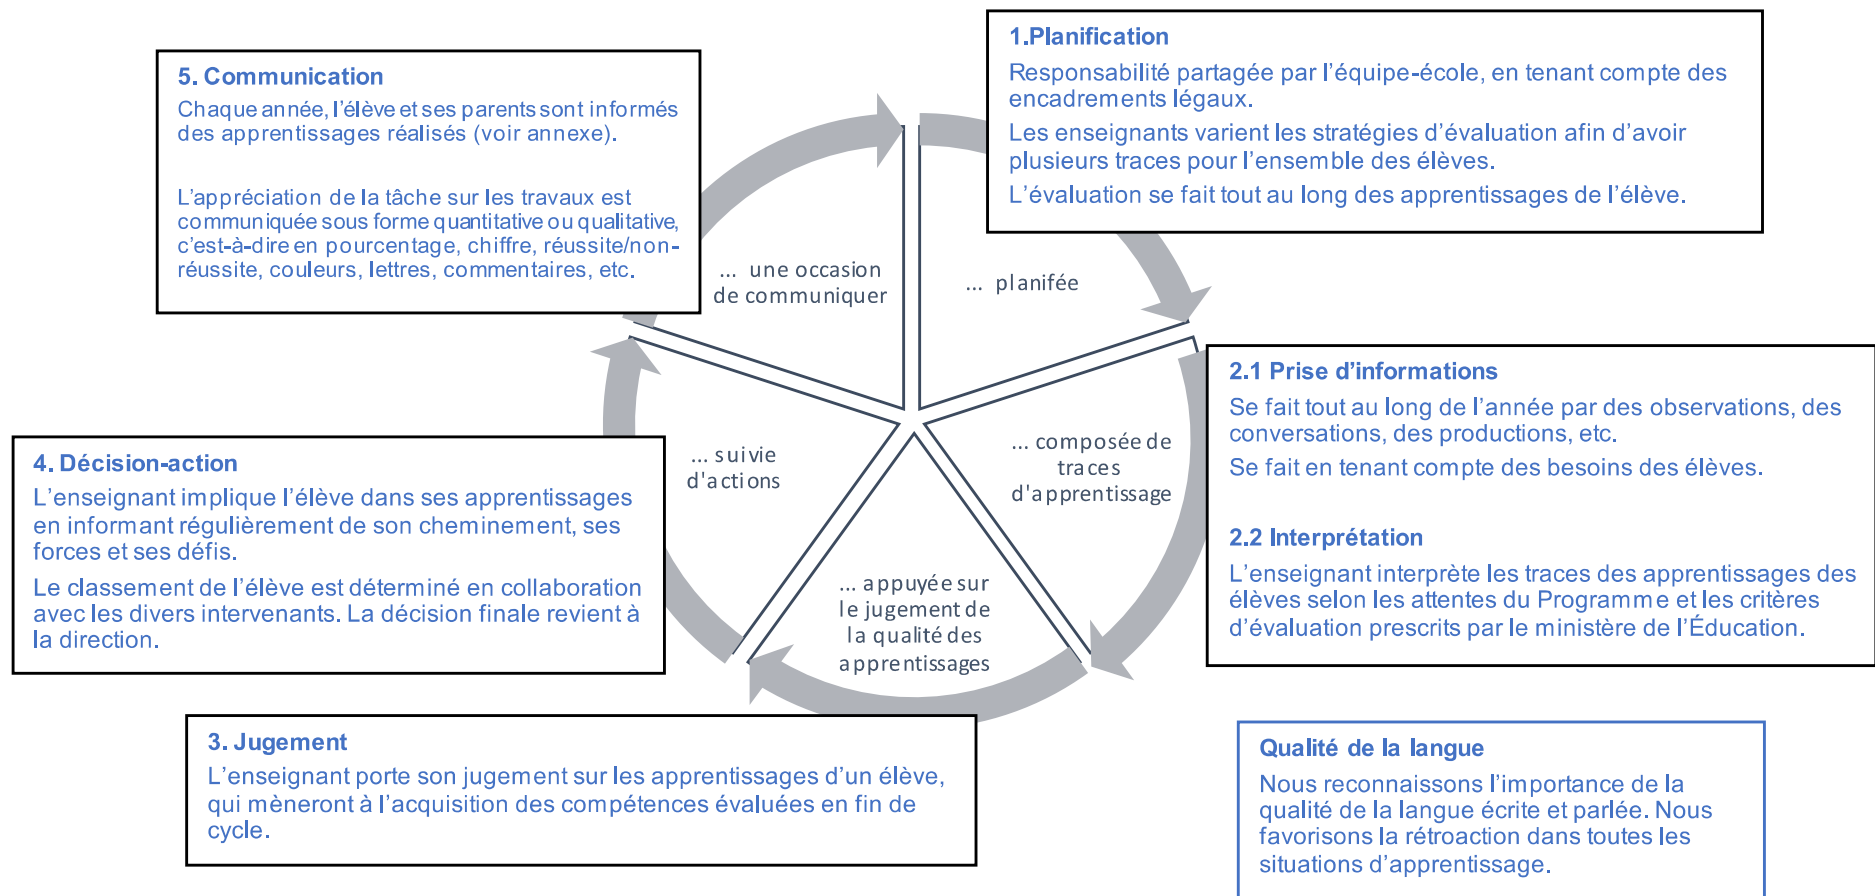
1.Planification
Responsabilité partagée par l'équipe-école, en tenant compte des encadrements légaux.
Les enseignants varient les stratégies d'évaluation afin d'avoir plusieurs traces pour l'ensemble des élèves.
L'évaluation se fait tout au long des apprentissages de l'élève.

5. Communication
Chaque année, l'élève et ses parents sont informés des apprentissages réalisés (voir annexe).

L'appréciation de la tâche sur les travaux est communiquée sous forme quantitative ou qualitative, c'est-à-dire en pourcentage, chiffre, réussite/non-réussite, couleurs, lettres, commentaires, etc.

... une occasion de communiquer

... planifée

... suivie d'actions

... composée de traces d'apprentissage

... appuyée sur le jugement de la qualité des apprentissages

2.1 Prise d'informations
Se fait tout au long de l'année par des observations, des conversations, des productions, etc.
Se fait en tenant compte des besoins des élèves.

2.2 Interprétation
L'enseignant interprète les traces des apprentissages des élèves selon les attentes du Programme et les critères d'évaluation prescrits par le ministère de l'Éducation.

4. Décision-action
L'enseignant implique l'élève dans ses apprentissages en informant régulièrement de son cheminement, ses forces et ses défis.
Le classement de l'élève est déterminé en collaboration avec les divers intervenants. La décision finale revient à la direction.

3. Jugement
L'enseignant porte son jugement sur les apprentissages d'un élève, qui mèneront à l'acquisition des compétences évaluées en fin de cycle.

Qualité de la langue
Nous reconnaissons l'importance de la qualité de la langue écrite et parlée. Nous favorisons la rétroaction dans toutes les situations d'apprentissage.